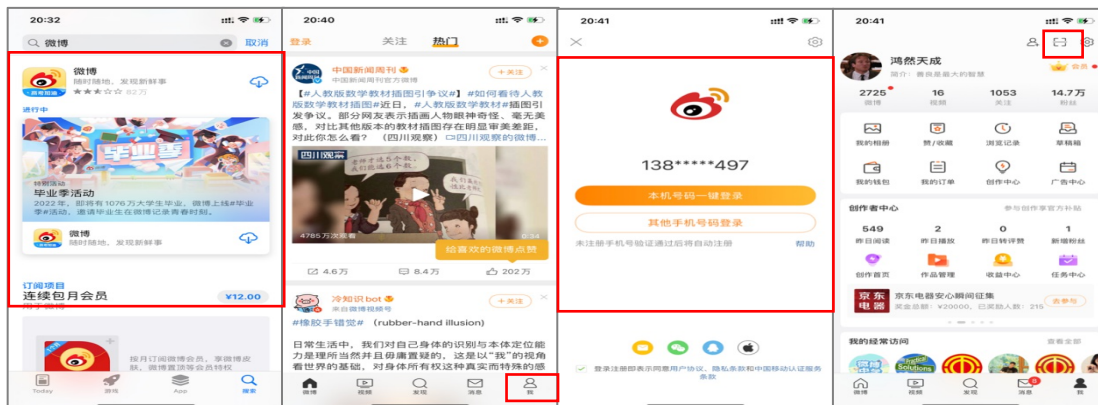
20:32

微博 取消

微博
随时随地，发现新鲜事
82万

进行中
毕业季
特别活动
毕业季活动
2022年，即将有1076万大学生毕业，微博上线#毕业季#活动，邀请毕业生在微博记录青春时刻。

微博
随时随地，发现新鲜事

订阅项目
连续包月会员
¥12.00

按月订阅微博会员，享微博皮肤、微博会员特权

Today 游戏 App 搜索

20:40

登录 关注 热门

中国新闻周刊
中国新闻周刊官方微博
+关注

【#人教版数学教材插图引争议#】#如何看待人教版数学教材插图#】近日，#人教版数学教材#插图引发争议。部分网友表示插画人物眼神奇怪、毫无美感，对比其他版本的教材插图存在明显审美差距，对此你怎么看？（四川观察）四川观察的微博...

四川观察
4785万次观看
0:34
给喜欢的微博点赞

4.6万 8.4万 202万

冷知识bot
来自微博视频号
+关注

#橡胶手错觉#（rubber-hand illusion）

日常生活中，我们对自身的识别与本体定位能力是理所当然并且毋庸置疑的，这是以“我”的视角看世界的基础。对身体所有权这种真实而特殊的感

微博 视频 发现 消息 我

20:41

138*****497

本机号码一键登录

其他手机号码登录

未注册手机号验证通过后将自动注册 帮助

登录注册即表示同意用户协议、隐私条款和中国移动认证服务条款

20:41

鸿然天成
简介：善良是最大的智慧
会员

2725 微博
16 视频
1053 关注
14.7万 粉丝

我的相册 赞/收藏 浏览记录 草稿箱
我的钱包 我的订单 创作中心 广告中心

创作者中心 参与微博夏官方补贴
549 昨日阅读
2 昨日播放
0 昨日转评赞
1 新增粉丝
创作首页 作品管理 收益中心 任务中心

京东电器 京东电器安心瞬间征集
奖金总额：¥20000，已发起人数：657
去参与

我的经常访问 查看全部
Solutions

微博 视频 发现 消息 我